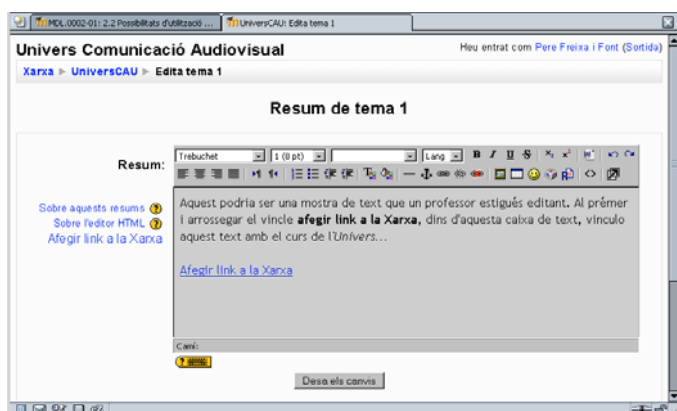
MDL.0002-01: 2.2 Possibilitats d'utilització ...
UniversCAU: Edita tema 1

Univers Comunicació Audiovisual

Heu entrat com Pere Freixa i Font (Sortida)

Xarxa ▸ UniversCAU ▸ Edita tema 1

Resum de tema 1

Resum:

Trebuchet
1 (8 pt)
Lang

Sobre aquests resums
Sobre l'editor HTML
Afegir link a la Xarxa

Aquest podria ser una mostra de text que un professor estigués editant. Al prémer i arrossegar el vincle **afegir link a la Xarxa**, dins d'aquesta caixa de text, vinculo aquest text amb el curs de l'*Univers*...

Afegir link a la Xarxa

Camí:

Desa els canvis